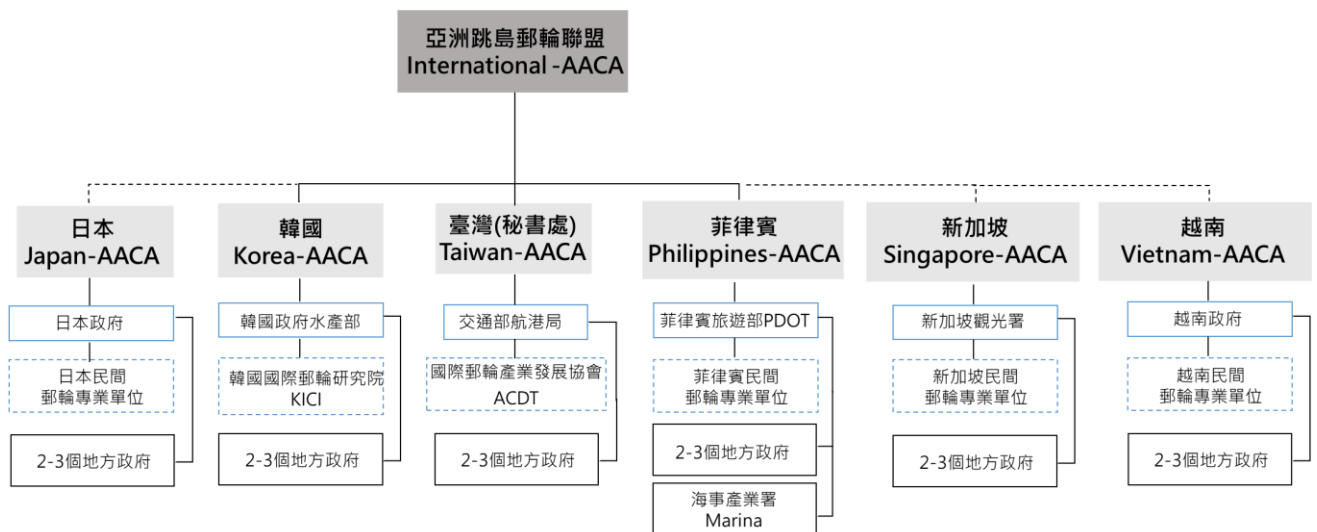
亞洲跳島郵輪聯盟
International -AACA

日本
Japan-AACA

日本政府

日本民間
郵輪專業單位

2-3個地方政府

韓國
Korea-AACA

韓國政府水產部

韓國國際郵輪研究院
KICI

2-3個地方政府

臺灣(秘書處)
Taiwan-AACA

交通部航港局

國際郵輪產業發展協會
ACDT

2-3個地方政府

菲律賓
Philippines-AACA

菲律賓旅遊部PDOT

菲律賓民間
郵輪專業單位

2-3個地方政府

海事產業署
Marina

新加坡
Singapore-AACA

新加坡觀光署

新加坡民間
郵輪專業單位

2-3個地方政府

越南
Vietnam-AACA

越南政府

越南民間
郵輪專業單位

2-3個地方政府